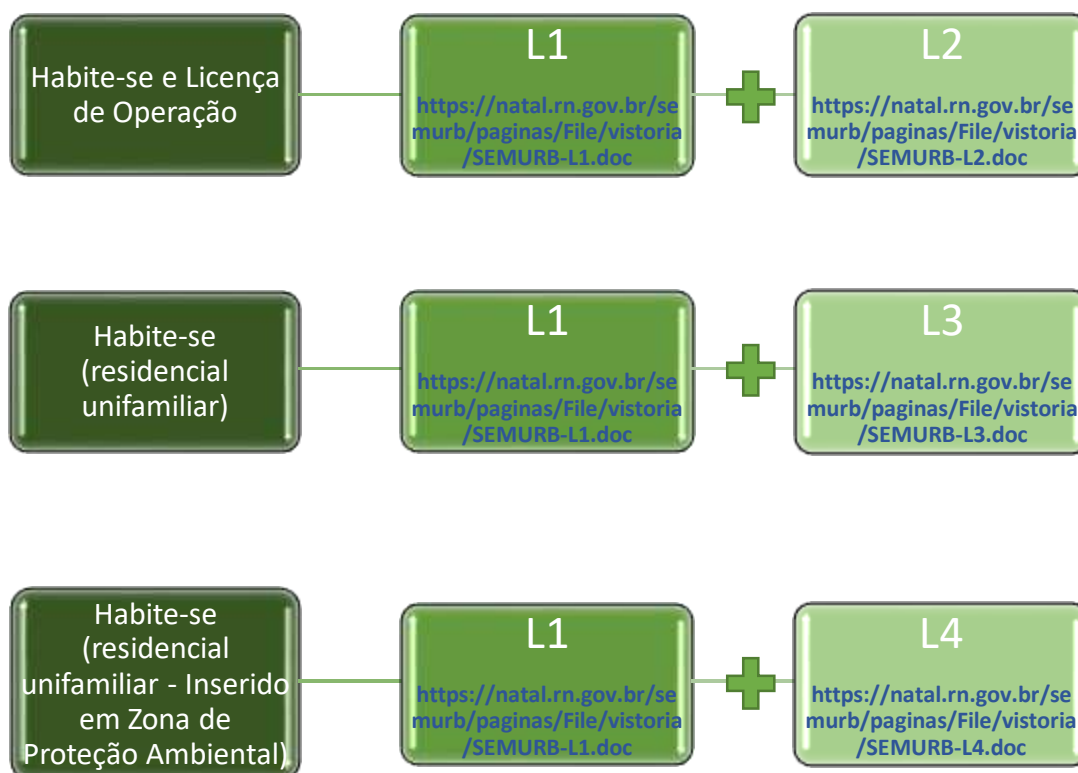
Habite-se e Licença de Operação

L1

https://natal.rn.gov.br/semurb/paginas/File/vistoria/SEMURB-L1.doc

L2

https://natal.rn.gov.br/semurb/paginas/File/vistoria/SEMURB-L2.doc

Habite-se (residencial unifamiliar)

L1

https://natal.rn.gov.br/semurb/paginas/File/vistoria/SEMURB-L1.doc

L3

https://natal.rn.gov.br/semurb/paginas/File/vistoria/SEMURB-L3.doc

Habite-se (residencial unifamiliar - Inserido em Zona de Proteção Ambiental)

L1

https://natal.rn.gov.br/semurb/paginas/File/vistoria/SEMURB-L1.doc

L4

https://natal.rn.gov.br/semurb/paginas/File/vistoria/SEMURB-L4.doc